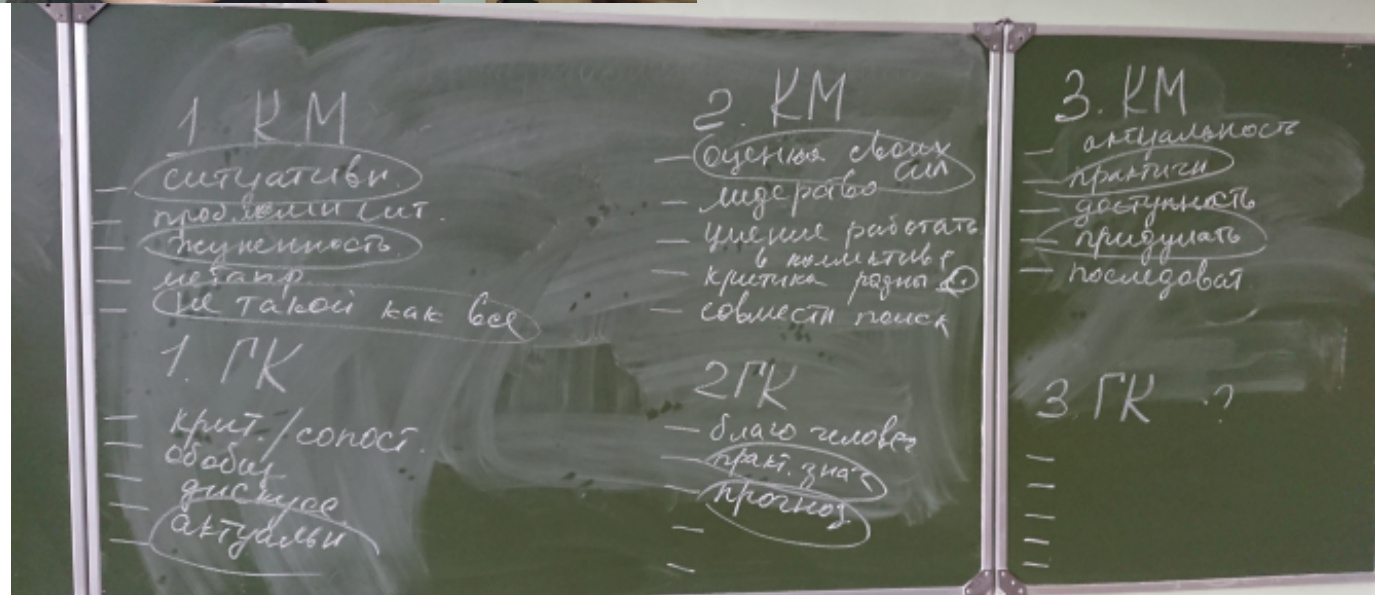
1. КМ
— ситуатив
— проблемн сит.
— жуткенность
— метапр.
— не такой как все

1. ГК
— крит./сопост.
— обобщ.
— дискусс.
— актуальн

2. КМ
— оценка своих сил
— мудрство
— умение работать в коллективе
— критика разная
— совместн поиск

2ГК
— благо человек
— практ. знач
— прогноз
—
—

3. КМ
— актуальност
— практичн
— доступность
— придумать
— последоват

3 ГК ?
—
—
—
—
—